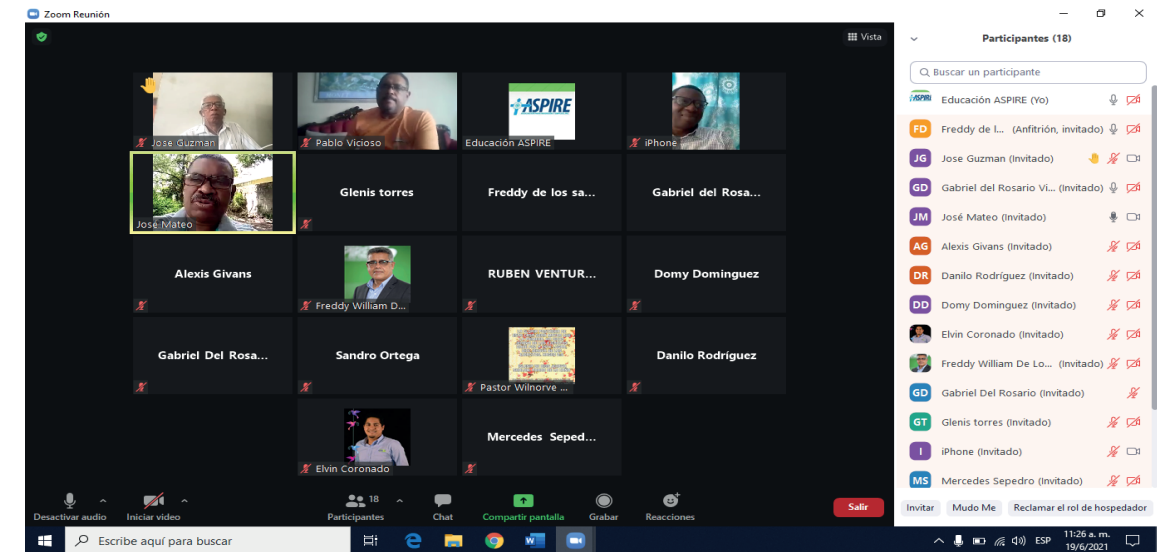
Zoom Reunión

Vista

Jose Guzman
Pablo Vicioso
ASPIRE
Educación ASPIRE
iPhone
José Mateo
Glenis torres
Freddy de los sa...
Gabriel del Rosa...
Alexis Givans
Freddy William D...
RUBEN VENTUR...
Domy Dominguez
Gabriel Del Rosa...
Sandro Ortega
Pastor Wilnorve ...
Danilo Rodríguez
Elvin Coronado
Mercedes Seped...

Desactivar audio
Iniciar video
18
Participantes
Chat
Compartir pantalla
Grabar
Reacciones
Salir

Participantes (18)

Buscar un participante

Educación ASPIRE (Yo)
FD Freddy de l... (Anfitrión, invitado)
JG Jose Guzman (Invitado)
GD Gabriel del Rosario Vi... (Invitado)
JM José Mateo (Invitado)
AG Alexis Givans (Invitado)
DR Danilo Rodríguez (Invitado)
DD Domy Dominguez (Invitado)
Elvin Coronado (Invitado)
Freddy William De Lo... (Invitado)
GD Gabriel Del Rosario (Invitado)
GT Glenis torres (Invitado)
I iPhone (Invitado)
MS Mercedes Sepedro (Invitado)

Invitar
Mudo Me
Reclamar el rol de hospedador

Escribe aquí para buscar
ESP
11:26 a. m.
19/6/2021